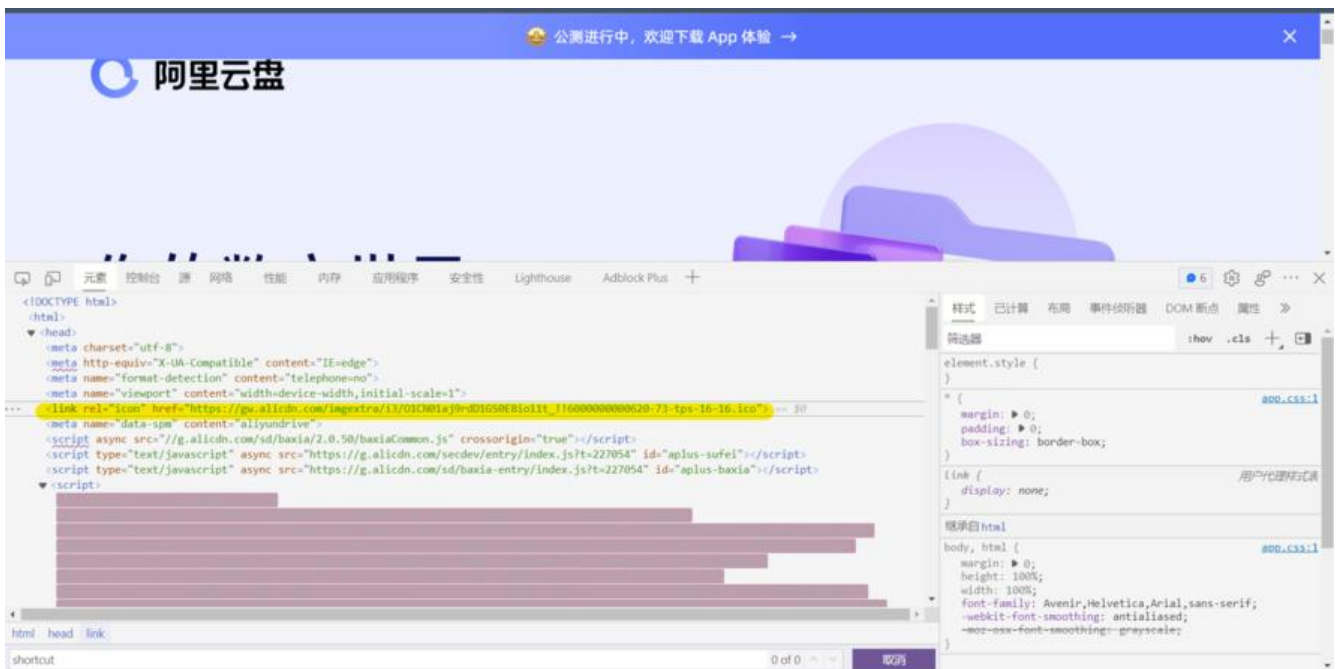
公测进行中，欢迎下载 App 体验 →

阿里云盘

元素 控制台 源 网络 性能 内存 应用程序 安全性 Lighthouse Adblock Plus +

6

<!DOCTYPE html>
<html>
<head>
<meta charset="utf-8">
<meta http-equiv="X-UA-Compatible" content="IE=edge">
<meta name="format-detection" content="telephone=no">
<meta name="viewport" content="width=device-width,initial-scale=1">
<link rel="icon" href="https://gw.alicdn.com/imgextra/i3/O1CN01aj9rdD1GS0E8io11t_!!6000000000620-73-tps-16-16.ico"> == $0
<meta name="data-spm" content="aliyundrive">
<script async src="//g.alicdn.com/sd/baxia/2.0.50/baxiaCommon.js" crossorigin="true"></script>
<script type="text/javascript" async src="https://g.alicdn.com/secdev/entry/index.js?t=227054" id="aplus-sufei"></script>
<script type="text/javascript" async src="https://g.alicdn.com/sd/baxia-entry/index.js?t=227054" id="aplus-baxia"></script>
<script>

html head link

shortcut
0 of 0
取消

样式 已计算 布局 事件侦听器 DOM 断点 属性 »

筛选器 :hov .cls +

element.style {
}

* { app.css:1
margin: ▶ 0;
padding: ▶ 0;
box-sizing: border-box;
}

link { 用户代理样式表
display: none;
}

继承自 html

body, html { app.css:1
margin: ▶ 0;
height: 100%;
width: 100%;
font-family: Avenir,Helvetica,Arial,sans-serif;
-webkit-font-smoothing: antialiased;
-moz-osx-font-smoothing: grayscale;
}